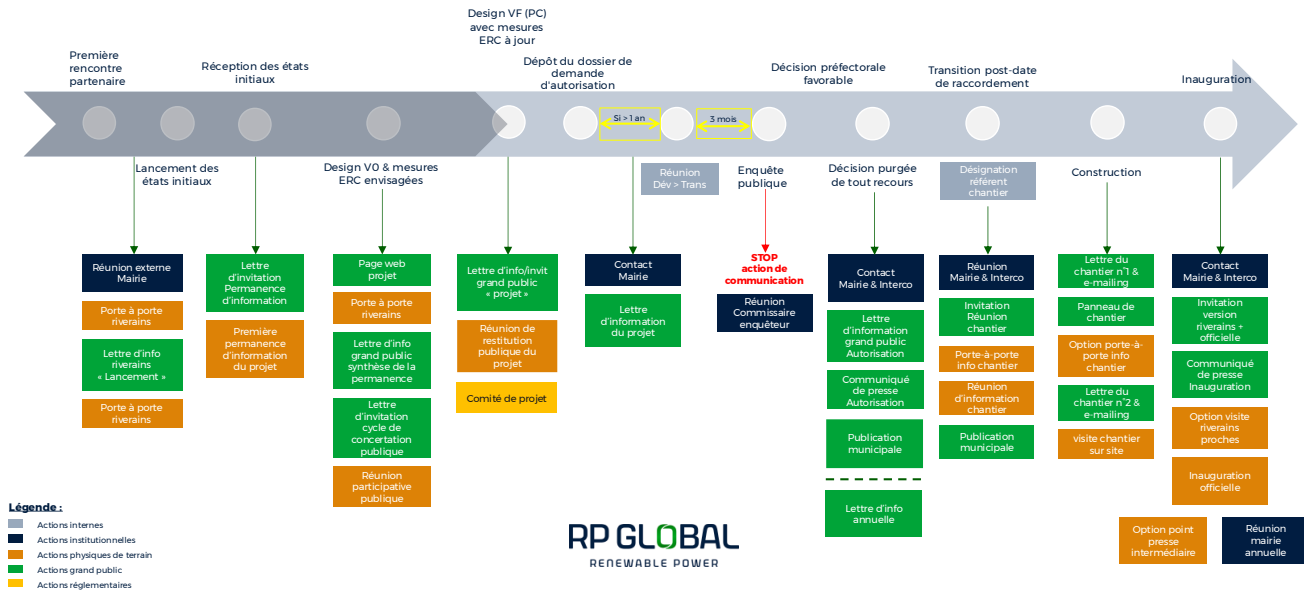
Première rencontre partenaire

Réception des états initiaux

Design VF (PC) avec mesures ERC à jour

Dépôt du dossier de demande d'autorisation

Décision préfectorale favorable

Transition post-date de raccordement

Inauguration

Si > 1 an

3 mois

Lancement des états initiaux

Design V0 & mesures ERC envisagées

Réunion Dév > Trans

Enquête publique

Décision purgée de tout recours

Désignation référent chantier

Construction

Réunion externe Mairie

Porte à porte riverains

Lettre d'info riverains « Lancement »

Porte à porte riverains

Lettre d'invitation Permanence d'information

Première permanence d'information du projet

Page web projet

Porte à porte riverains

Lettre d'info grand public synthèse de la permanence

Lettre d'invitation cycle de concertation publique

Réunion participative publique

Lettre d'info/invit grand public « projet »

Réunion de restitution publique du projet

Comité de projet

Contact Mairie

Lettre d'information du projet

STOP action de communication

Réunion Commissaire enquêteur

Contact Mairie & Interco

Lettre d'information grand public Autorisation

Communiqué de presse Autorisation

Publication municipale

Lettre d'info annuelle

Réunion Mairie & Interco

Invitation Réunion chantier

Porte-à-porte info chantier

Réunion d'information chantier

Publication municipale

Lettre du chantier n°1 & e-mailing

Panneau de chantier

Option porte-à-porte info chantier

Lettre du chantier n°2 & e-mailing

visite chantier sur site

Contact Mairie & Interco

Invitation version riverains + officielle

Communiqué de presse Inauguration

Option visite riverains proches

Inauguration officielle

Option point presse intermédiaire

Réunion mairie annuelle

Légende :
Actions internes
Actions institutionnelles
Actions physiques de terrain
Actions grand public
Actions réglementaires

RP GLOBAL
RENEWABLE POWER